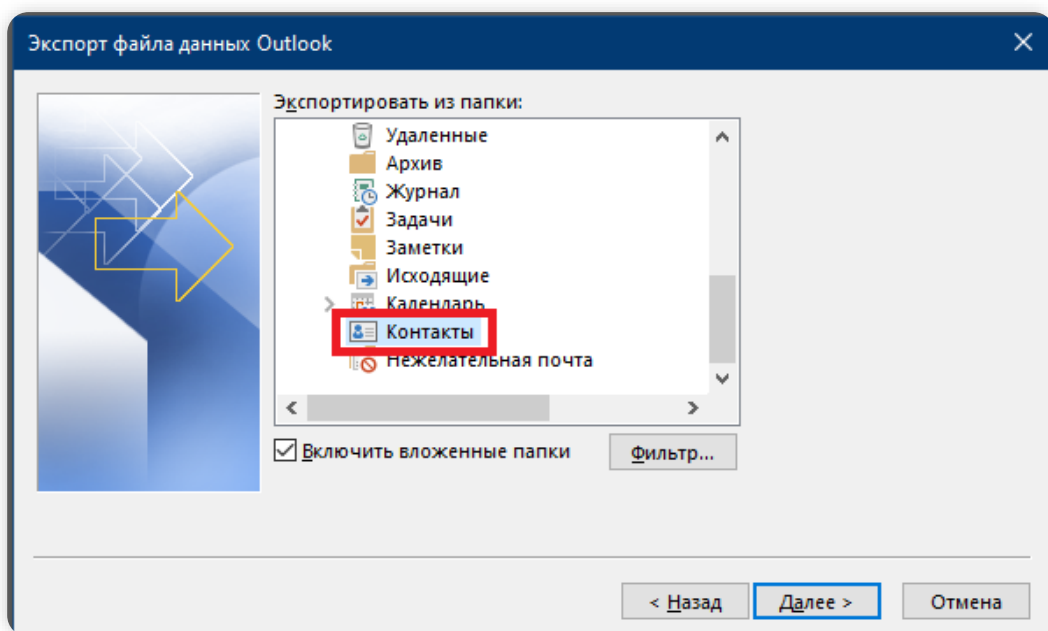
Экспорт файла данных Outlook

Экспортировать из папки:

Удаленные
Архив
Журнал
Задачи
Заметки
Исходящие
Календарь
Контакты
Нежелательная почта

Включить вложенные папки

Фильтр...

< Назад

Далее >

Отмена